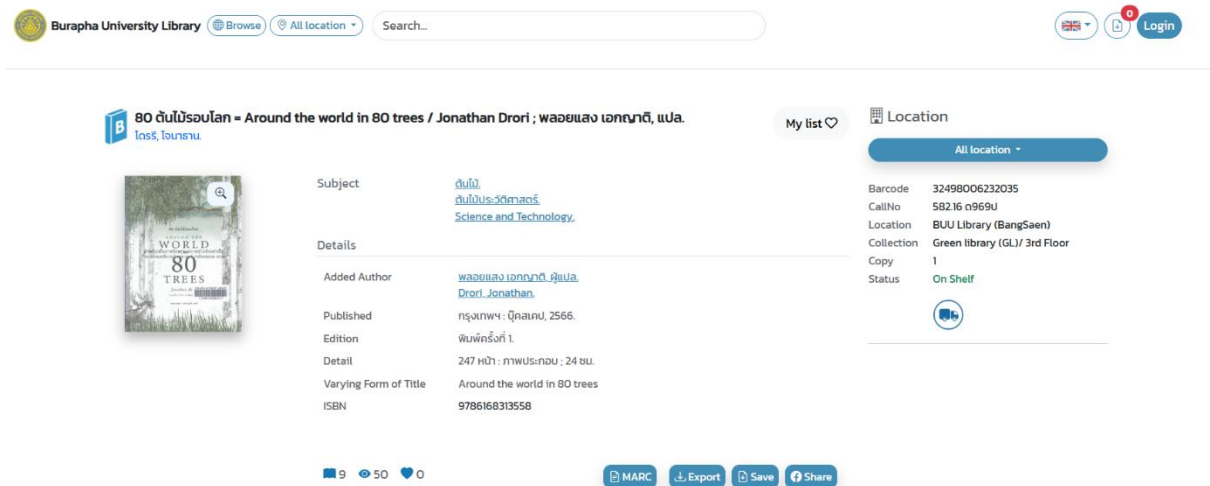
Burapha University Library Browse All location Search...

0 Login

B 80 ต้นไม้รอบโลก = Around the world in 80 trees / Jonathan Drori ; พลอยแสง เอกญาติ, แปล.
โดรรี, โจนาธาน.

My list

Location

All location

WORLD 80 TREES

Subject
ต้นไม้.
ต้นไม้ประวัติศาสตร์.
Science and Technology.

Details

| | |
|---|---|
| Added Author | พลอยแสง เอกญาติ, ผู้แปล. Drori, Jonathan. |
| Published | กรุงเทพฯ : บุ๊คสเคป, 2566. |
| Edition | พิมพ์ครั้งที่ 1. |
| Detail | 247 หน้า : ภาพประกอบ ; 24 ซม. |
| Varying Form of Title | Around the world in 80 trees |
| ISBN | 9786168313558 |

| | |
|---|---|
| Barcode | 32498006232035 |
| CallNo | 582.16 ด969ป |
| Location | BUU Library (BangSaen) |
| Collection | Green library (GL)/ 3rd Floor |
| Copy | 1 |
| Status | On Shelf |

9 50 0

MARC Export Save Share